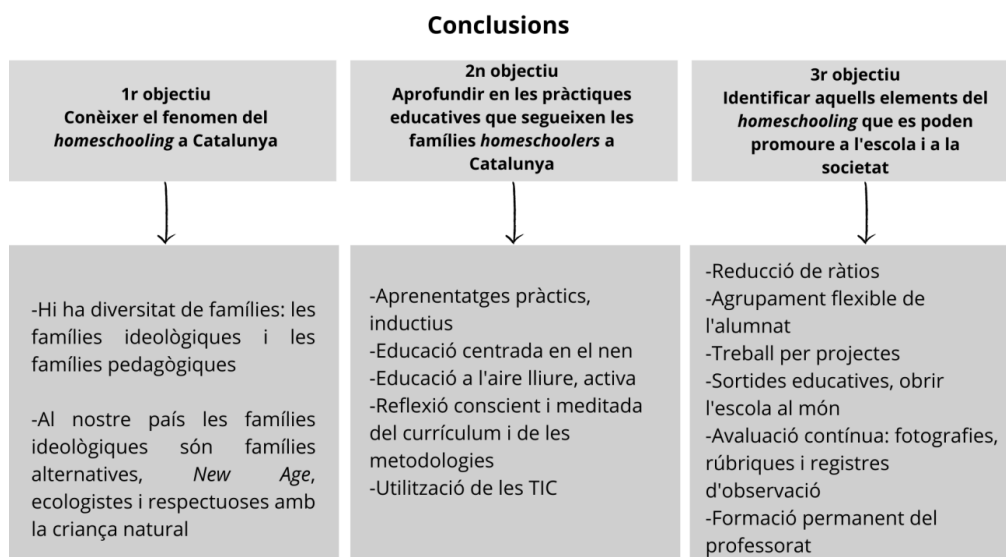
**Conclusions**

**1r objectiu**
**Conèixer el fenomen del *homeschooling* a Catalunya**

-Hi ha diversitat de famílies: les famílies ideològiques i les famílies pedagògiques

-Al nostre país les famílies ideològiques són famílies alternatives, *New Age*, ecologistes i respectuoses amb la criança natural

**2n objectiu**
**Aprofundir en les pràctiques educatives que segueixen les famílies *homeschoolers* a Catalunya**

-Aprenentatges pràctics, inductius
-Educació centrada en el nen
-Educació a l'aire lliure, activa
-Reflexió conscient i meditada del currículum i de les metodologies
-Utilització de les TIC

**3r objectiu**
**Identificar aquells elements del *homeschooling* que es poden promoure a l'escola i a la societat**

-Reducció de ràtios
-Agrupament flexible de l'alumnat
-Treball per projectes
-Sortides educatives, obrir l'escola al món
-Avaluació contínua: fotografies, rúbriques i registres d'observació
-Formació permanent del professorat